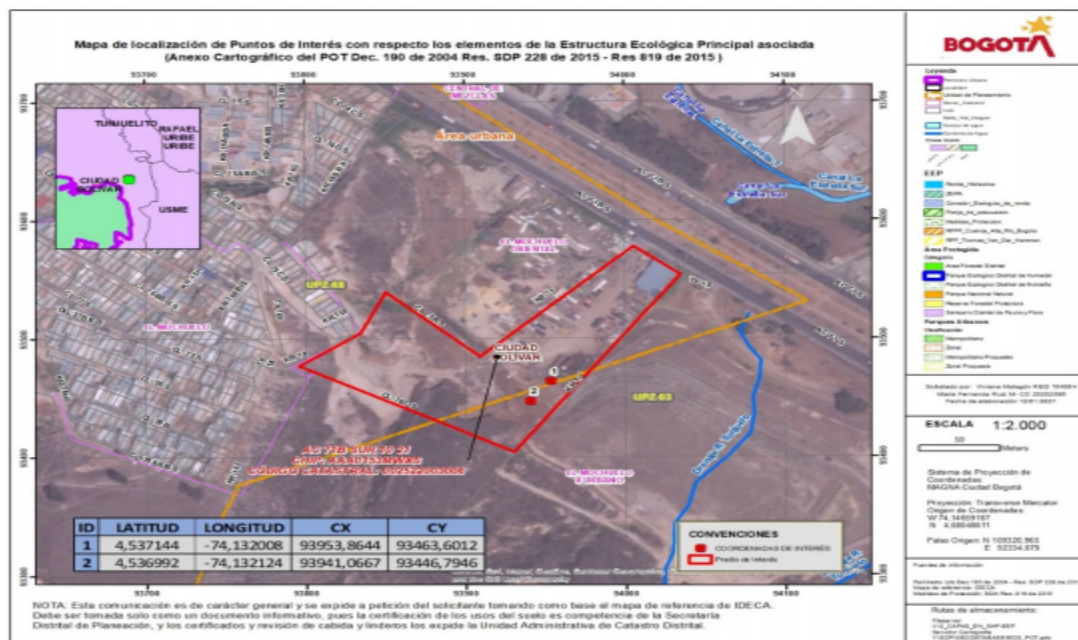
Mapa de localización de Puntos de Interés con respecto los elementos de la Estructura Ecológica Principal asociada
(Anexo Cartográfico del POT Dec. 190 de 2004 Res. SDP 228 de 2015 - Res 819 de 2015 )

93700 93800 93900 94000 94100

TUNJUELITO
RAFAEL URIBE URIBE
CIUDAD BOLIVAR
USME

Área urbana

UPZ 68

UPZ 63

EL MOCHUELO

CIUDAD BOLIVAR

EL MOCHUELO URBANO

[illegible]

| ID | LATITUD | LONGITUD | CX | CY |
|---|---|---|---|---|
| 1 | 4,537144 | -74,132008 | 93953,8644 | 93463,6012 |
| 2 | 4,536992 | -74,132124 | 93941,0667 | 93446,7946 |

CONVENCIONES
COORDENADAS DE INTERÉS
Predio de Interés

NOTA: Esta comunicación es de carácter general y se expide a petición del solicitante tomando como base el mapa de referencia de IDECA. Debe ser tomada solo como un documento informativo, pues la certificación de los usos del suelo es competencia de la Secretaría Distrital de Planeación, y los certificados y revisión de cabida y linderos los expide la Unidad Administrativa de Catastro Distrital.

BOGOTÁ

Leyenda

EEP

Parques Urbanos

ESCALA 1:2.000
50 Metros

Sistema de Proyección de Coordenadas
MAGNA-Ciudad Bogotá

Proyección: Transverso Mercator
Origen de Coordenadas:
W 74,14659167
N 4,68048611

Falso Origen: N 109320,965
E 92334,879

Fuentes de información

Rutas de almacenamiento:
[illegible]